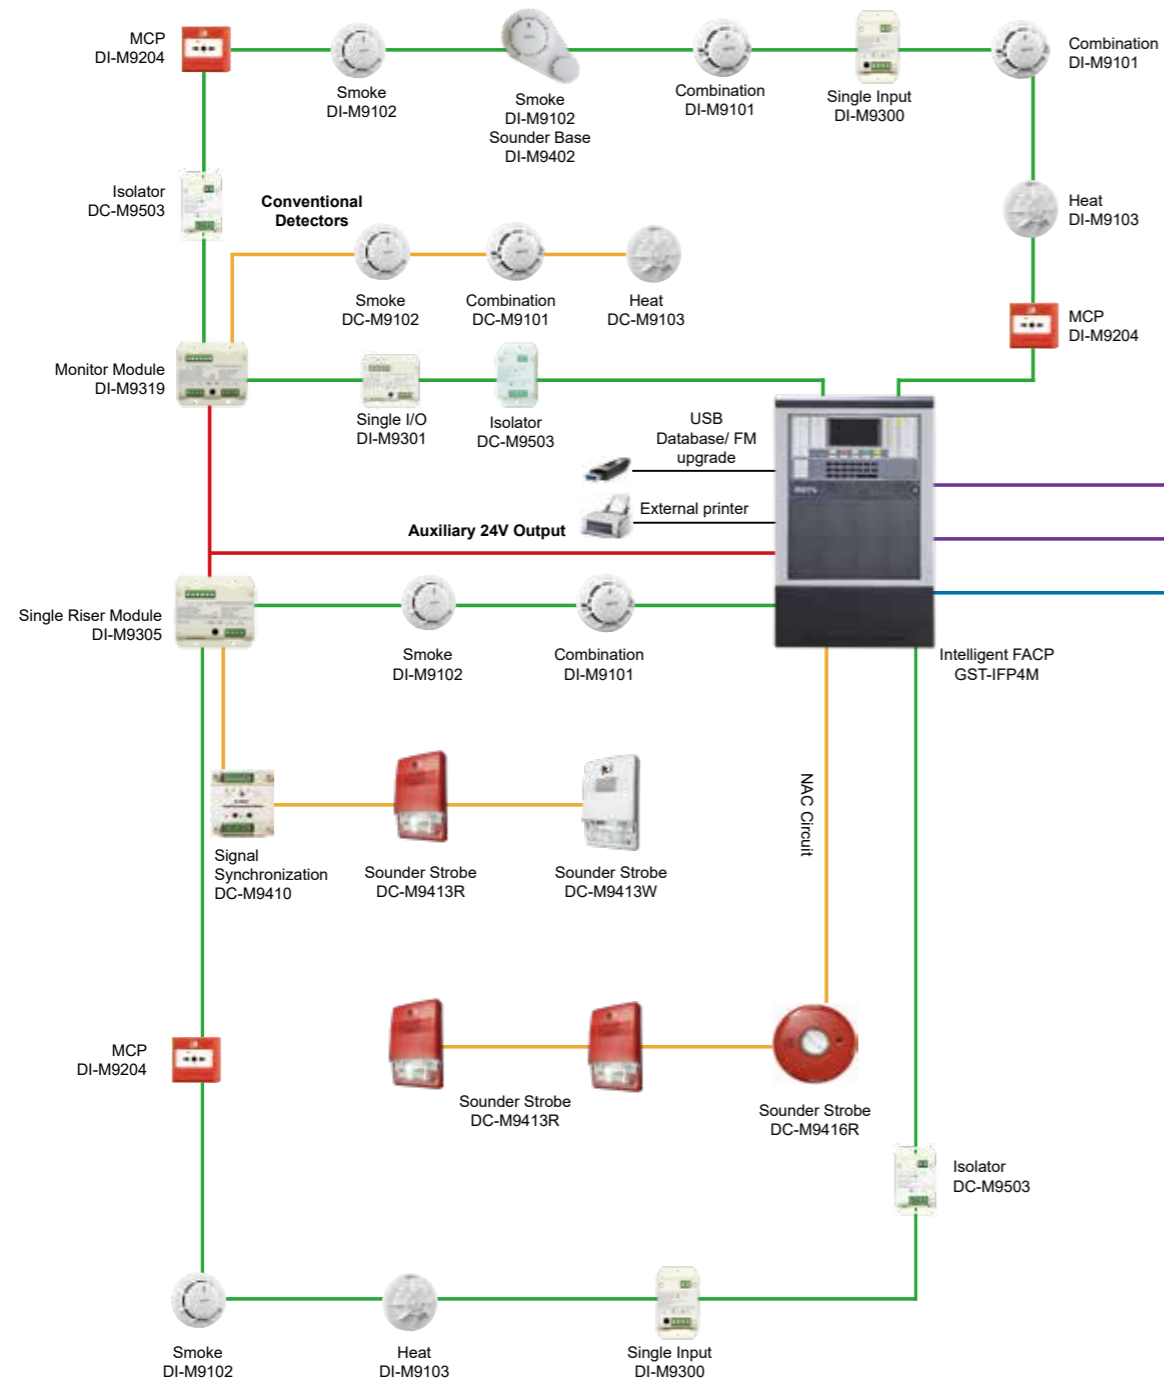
MCP
DI-M9204

Smoke
DI-M9102

Smoke
DI-M9102
Sounder Base
DI-M9402

Combination
DI-M9101

Single Input
DI-M9300

Combination
DI-M9101

Isolator
DC-M9503

Conventional
Detectors

Heat
DI-M9103

Smoke
DC-M9102

Combination
DC-M9101

Heat
DC-M9103

MCP
DI-M9204

Monitor Module
DI-M9319

Single I/O
DI-M9301

Isolator
DC-M9503

USB
Database/ FM
upgrade

External printer

Auxiliary 24V Output

Single Riser Module
DI-M9305

Smoke
DI-M9102

Combination
DI-M9101

Intelligent FACP
GST-IFP4M

NAC Circuit

Signal
Synchronization
DC-M9410

Sounder Strobe
DC-M9413R

Sounder Strobe
DC-M9413W

MCP
DI-M9204

Sounder Strobe
DC-M9413R

Sounder Strobe
DC-M9416R

Isolator
DC-M9503

Smoke
DI-M9102

Heat
DI-M9103

Single Input
DI-M9300